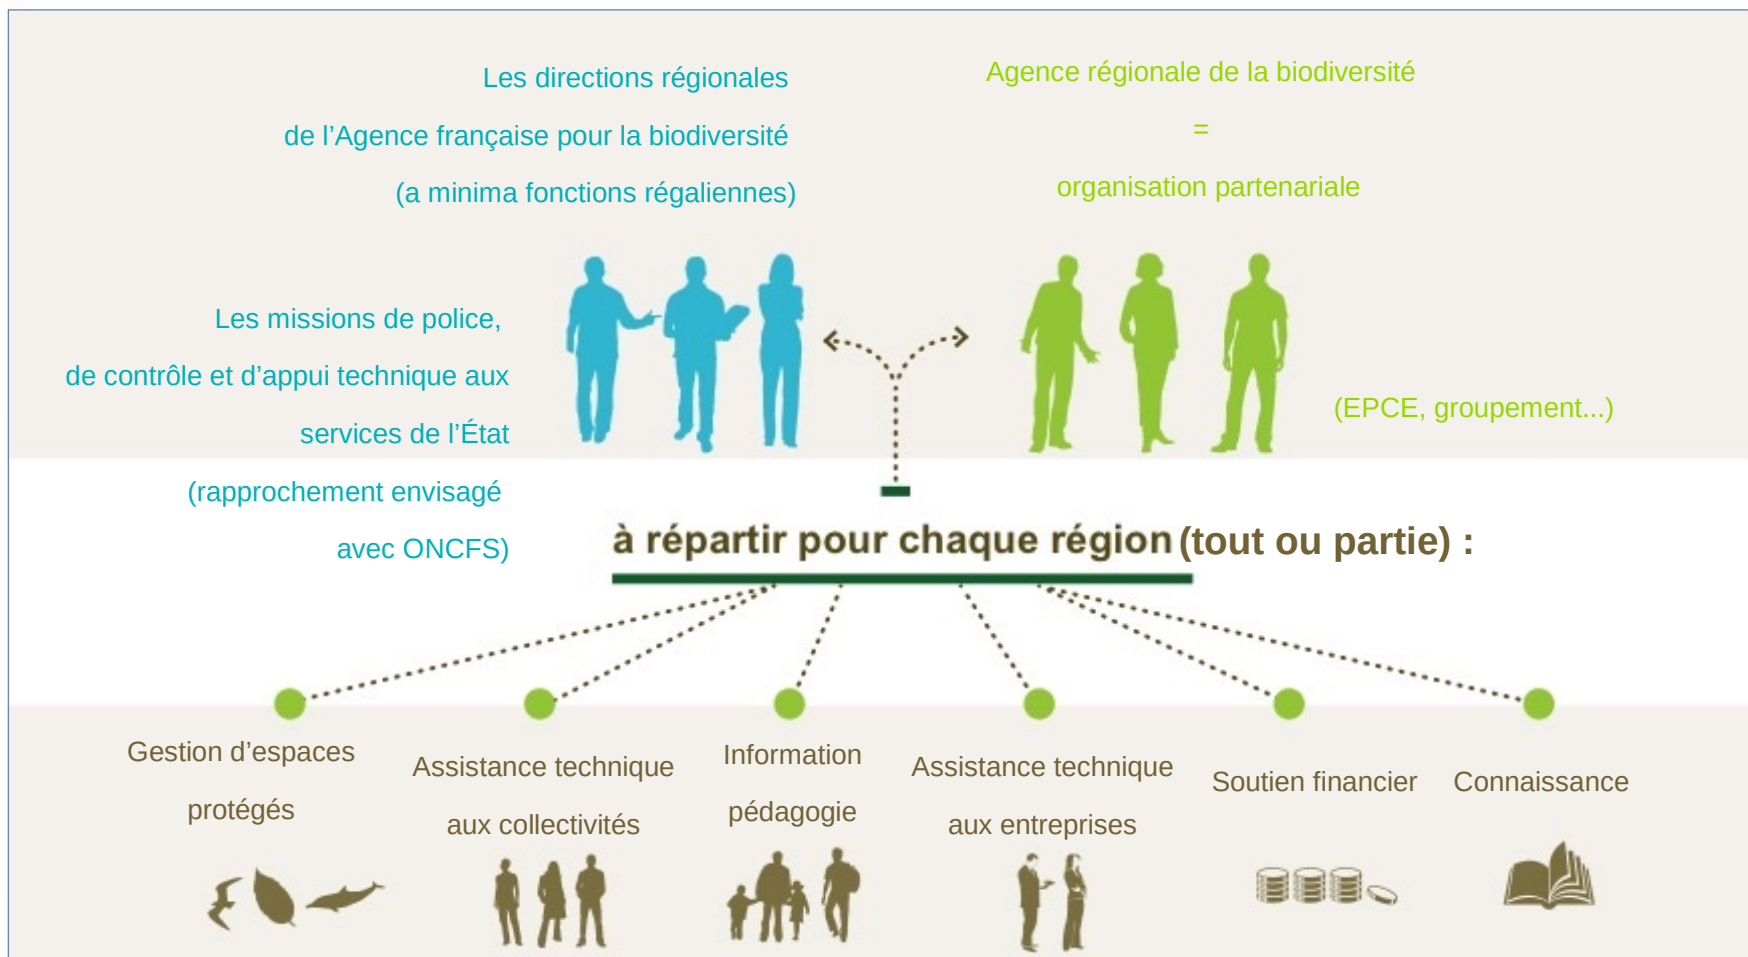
Les directions régionales de l'Agence française pour la biodiversité (a minima fonctions régaliennes)

Agence régionale de la biodiversité = organisation partenariale

Les missions de police, de contrôle et d'appui technique aux services de l'État (rapprochement envisagé avec ONCFS)

(EPCE, groupement...)

à répartir pour chaque région (tout ou partie) :

Gestion d'espaces protégés

Assistance technique aux collectivités

Information pédagogie

Assistance technique aux entreprises

Soutien financier

Connaissance